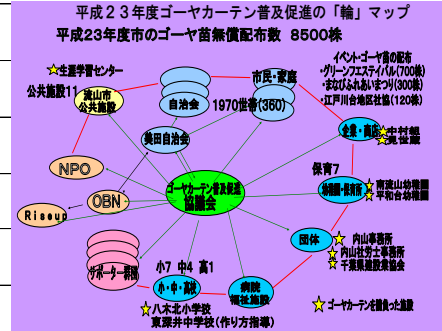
平成２３年度ゴーヤカーテン普及促進の「輪」マップ

平成23年度市のゴーヤ苗無償配布数　8500株

★生涯学習センター

公共施設11

流山市公共施設

自治会

市民・家庭

1970世帯(360)

イベント・ゴーヤ苗の配布
・グリーンフェスティバル(700株)
・まなびふれあいまつり(300株)
・江戸川台地区住協(120株)

美田自治会

企業・商店

★中村組
★松屋

NPO

ゴーヤカーテン普及促進協議会

保育7

幼稚園・保育所

★南流山幼稚園
★平和台幼稚園

OBN

Riseup

団体

★内山事務所
★内山社労士事務所
★千葉県建設業協会

サポーター事業

小7　中4　高1

小・中・高校

病院
福祉施設

★八木北小学校
東深井中学校(作り方指導)

★ゴーヤカーテンを普及した施設